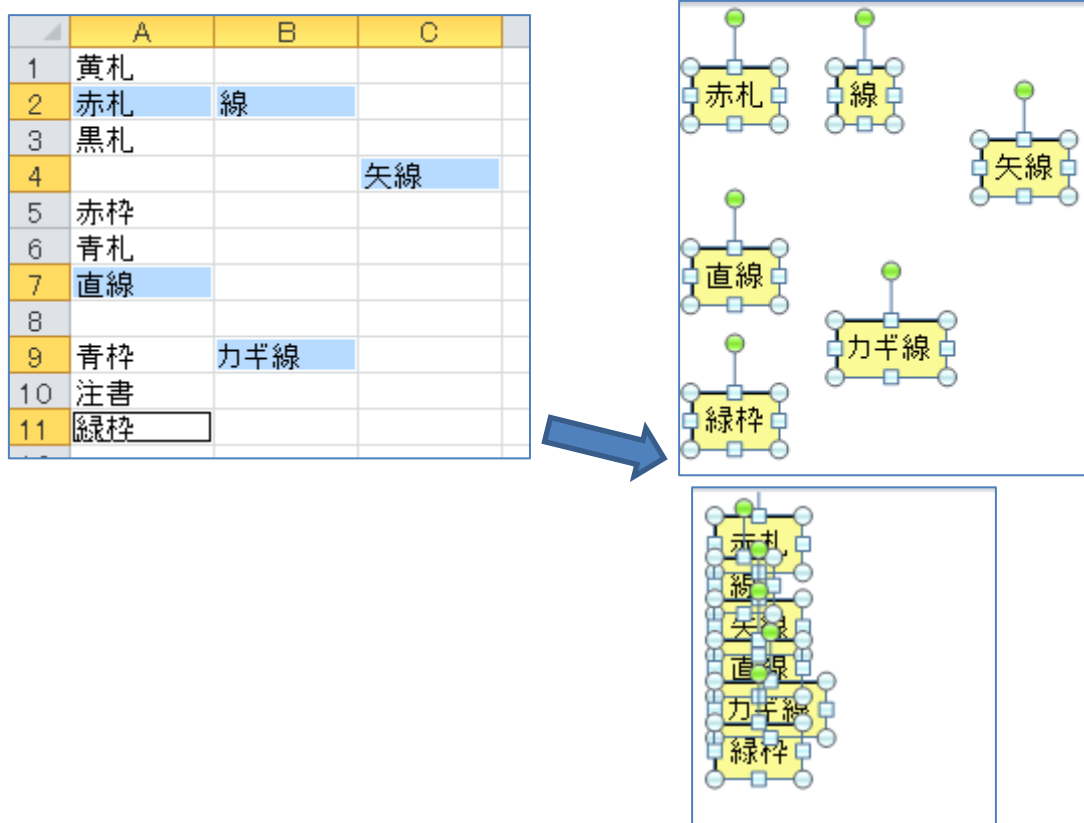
| | A | B | C |
|---|---|---|---|
| 1 | 黄札 | | |
| 2 | 赤札 | 線 | |
| 3 | 黒札 | | |
| 4 | | | 矢線 |
| 5 | 赤枠 | | |
| 6 | 青札 | | |
| 7 | 直線 | | |
| 8 | | | |
| 9 | 青枠 | カギ線 | |
| 10 | 注書 | | |
| 11 | 緑枠 | | |

赤札
線
矢線
直線
カギ線
緑枠

赤札
線
矢線
直線
カギ線
緑枠